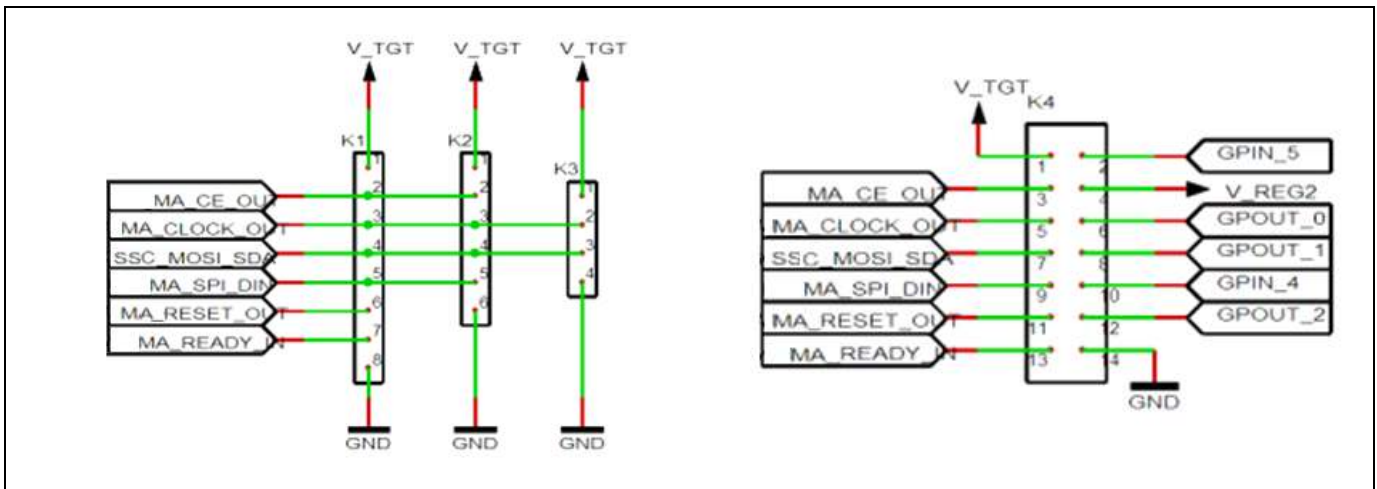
V_TGT V_TGT V_TGT

K1 K2 K3

1 2 3 4 5 6 7 8

1 2 3 4 5 6

1 2 3 4

MA_CE_OUT
MA_CLOCK_OUT
SSC_MOSI_SDA
MA_SPI_DIN
MA_RESET_OUT
MA_READY_IN

GND GND GND

V_TGT
K4

1 2 3 4 5 6 7 8 9 10 11 12 13 14

MA_CE_OUT
MA_CLOCK_OUT
SSC_MOSI_SDA
MA_SPI_DIN
MA_RESET_OUT
MA_READY_IN

GPIN_5
V_REG2
GPOUT_0
GPOUT_1
GPIN_4
GPOUT_2

GND